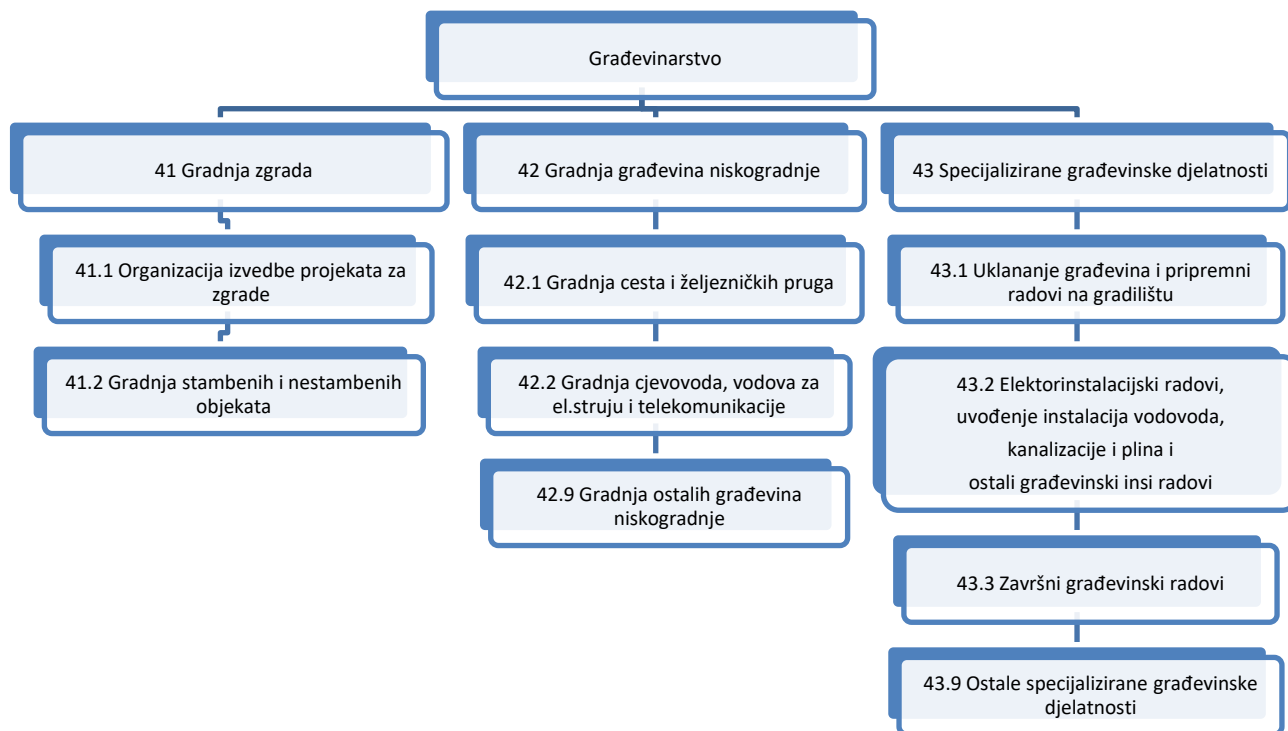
Građevinarstvo

41 Gradnja zgrada

41.1 Organizacija izvedbe projekata za zgrade

41.2 Gradnja stambenih i nestambenih objekata

42 Gradnja građevina niskogradnje

42.1 Gradnja cesta i željezničkih pruga

42.2 Gradnja cjevovoda, vodova za el.struju i telekomunikacije

42.9 Gradnja ostalih građevina niskogradnje

43 Specijalizirane građevinske djelatnosti

43.1 Uklananje građevina i pripremni radovi na gradilištu

43.2 Elektorinstalacijski radovi, uvođenje instalacija vodovoda, kanalizacije i plina i ostali građevinski insi radovi

43.3 Završni građevinski radovi

43.9 Ostale specijalizirane građevinske djelatnosti